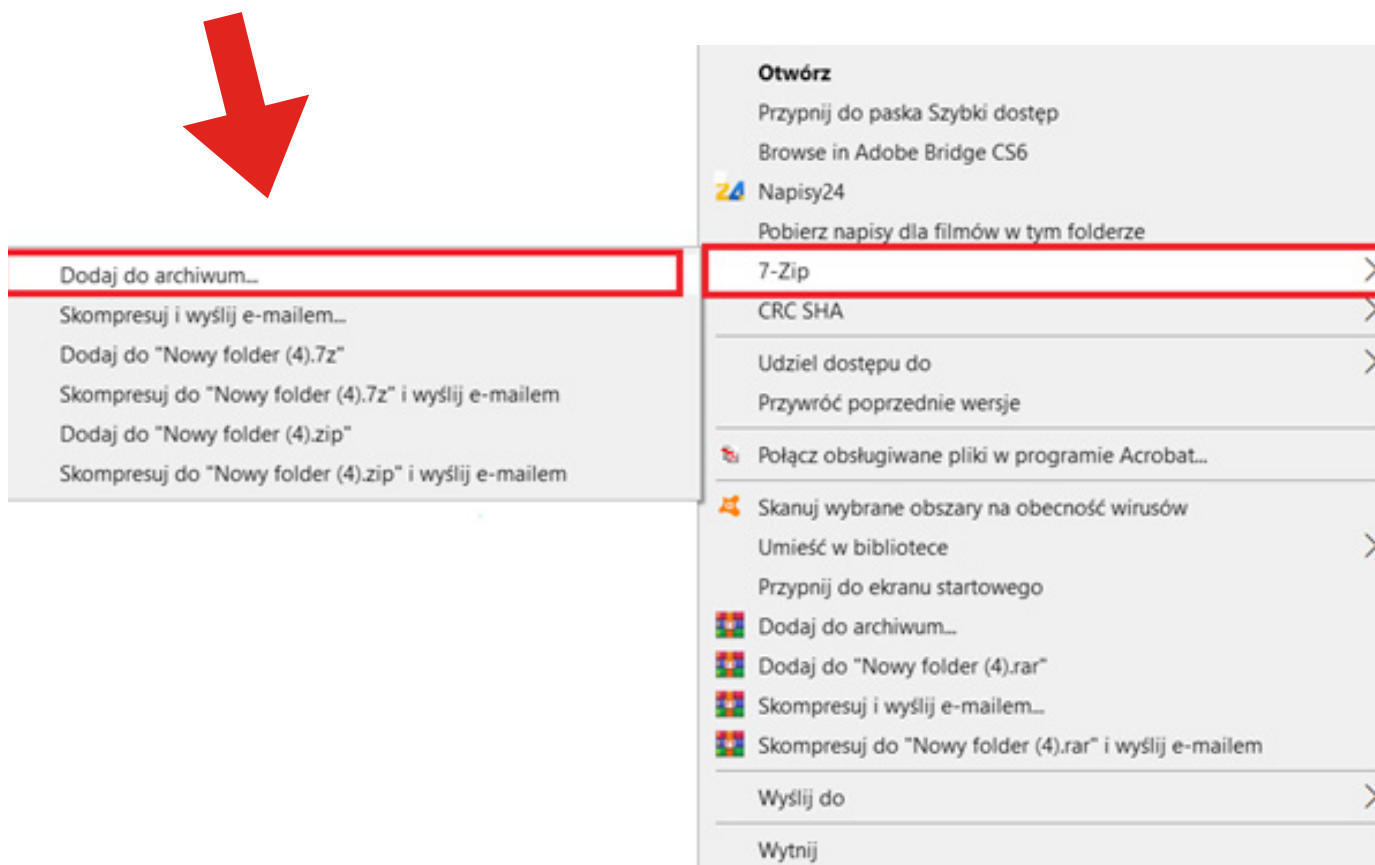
Dodaj do archiwum...
Skompresuj i wyślij e-mailem...
Dodaj do "Nowy folder (4).7z"
Skompresuj do "Nowy folder (4).7z" i wyślij e-mailem
Dodaj do "Nowy folder (4).zip"
Skompresuj do "Nowy folder (4).zip" i wyślij e-mailem

Otwórz
Przypnij do paska Szybki dostęp
Browse in Adobe Bridge CS6
Napisy24
Pobierz napisy dla filmów w tym folderze
7-Zip
CRC SHA
Udziel dostępu do
Przywróć poprzednie wersje
Połącz obsługiwane pliki w programie Acrobat...
Skanuj wybrane obszary na obecność wirusów
Umieść w bibliotece
Przypnij do ekranu startowego
Dodaj do archiwum...
Dodaj do "Nowy folder (4).rar"
Skompresuj i wyślij e-mailem...
Skompresuj do "Nowy folder (4).rar" i wyślij e-mailem
Wyślij do
Wytnij